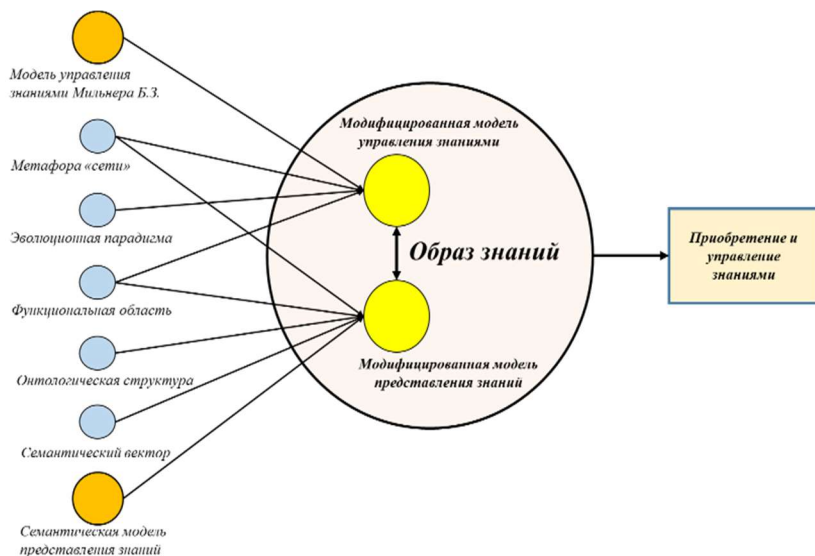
Модель управления знаниями Мильнера Б.З.

Метафора «сети»

Эволюционная парадигма

Функциональная область

Онтологическая структура

Семантический вектор

Семантическая модель представления знаний

Модифицированная модель управления знаниями

Образ знаний

Модифицированная модель представления знаний

Приобретение и управление знаниями